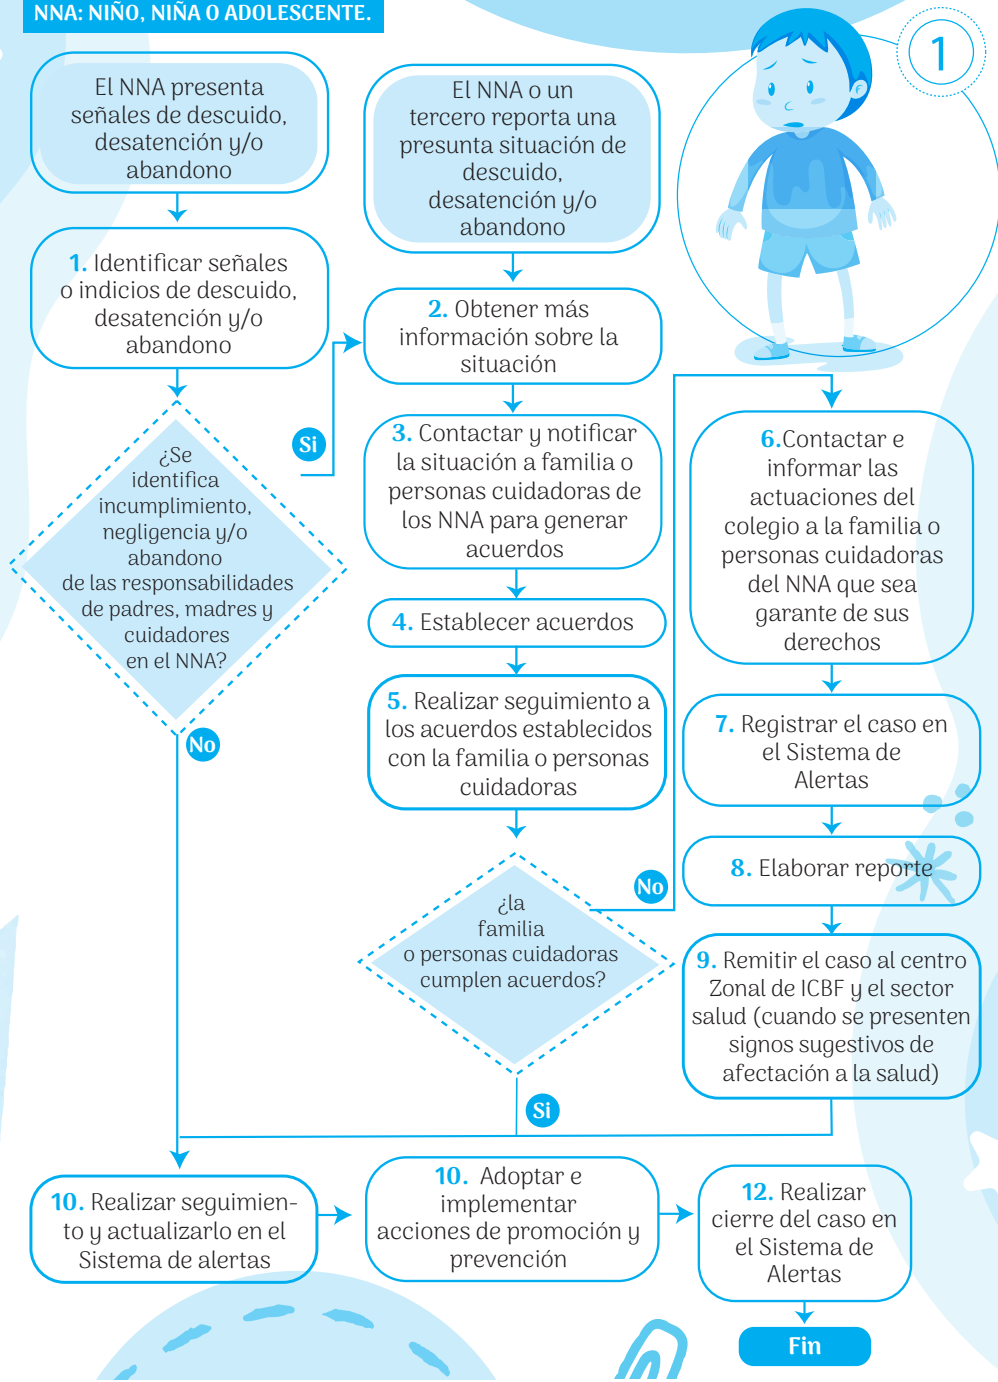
NNA: NIÑO, NIÑA O ADOLESCENTE.

1

El NNA presenta señales de descuido, desatención y/o abandono

El NNA o un tercero reporta una presunta situación de descuido, desatención y/o abandono

1. Identificar señales o indicios de descuido, desatención y/o abandono

2. Obtener más información sobre la situación

Si

¿Se identifica incumplimiento, negligencia y/o abandono de las responsabilidades de padres, madres y cuidadores en el NNA?

3. Contactar y notificar la situación a familia o personas cuidadoras de los NNA para generar acuerdos

6.Contactar e informar las actuaciones del colegio a la familia o personas cuidadoras del NNA que sea garante de sus derechos

4. Establecer acuerdos

5. Realizar seguimiento a los acuerdos establecidos con la familia o personas cuidadoras

No

7. Registrar el caso en el Sistema de Alertas

8. Elaborar reporte

No

¿la familia o personas cuidadoras cumplen acuerdos?

9. Remitir el caso al centro Zonal de ICBF y el sector salud (cuando se presenten signos sugestivos de afectación a la salud)

Si

10. Realizar seguimiento y actualizarlo en el Sistema de alertas

10. Adoptar e implementar acciones de promoción y prevención

12. Realizar cierre del caso en el Sistema de Alertas

Fin